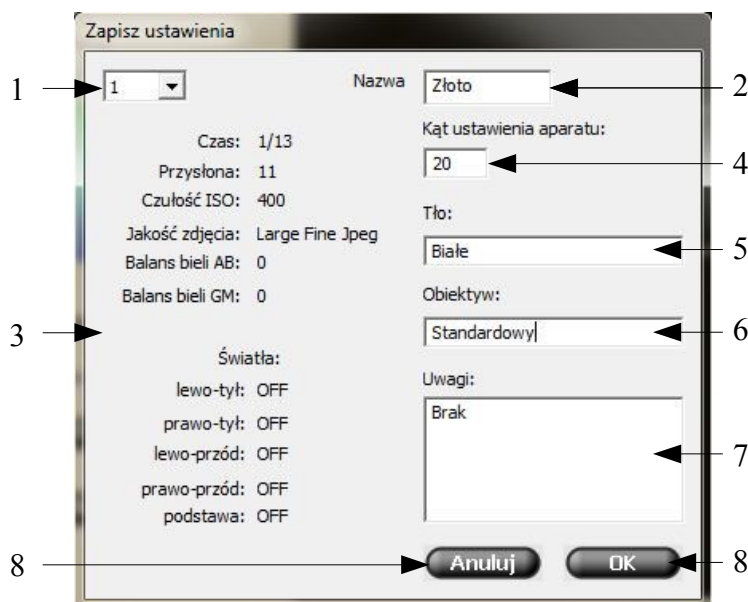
Zapisz ustawienia

1

1

Nazwa

Złoto

2

Kąt ustawienia aparatu:

20

4

Czas: 1/13
Przysłona: 11
Czułość ISO: 400
Jakość zdjęcia: Large Fine Jpeg
Balans bieli AB: 0
Balans bieli GM: 0

Tło:

Białe

5

Obiektyw:

Standardowy

6

3

Światła:
lewo-tył: OFF
prawo-tył: OFF
lewo-przód: OFF
prawo-przód: OFF
podstawa: OFF

Uwagi:

Brak

7

8

Anuluj

OK

8